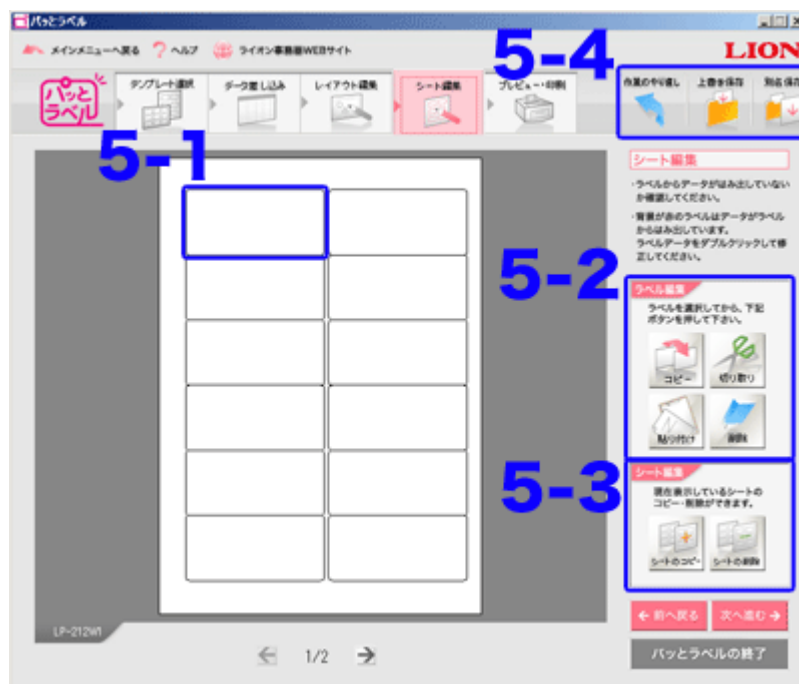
パッとラベル

メインメニューへ戻る ? ヘルプ ライオン事務器WEBサイト

LION

パッとラベル

テンプレート選択 データ差し込み レイアウト編集 シート編集 プレビュー・印刷

5-4

作業のやり直し 上書き保存 別名保存

5-1

シート編集

・ラベルからデータがはみ出していないか確認してください。

・背景が赤のラベルはデータがラベルからはみ出しています。ラベルデータをダブルクリックして修正してください。

5-2

ラベル編集

ラベルを選択してから、下記ボタンを押して下さい。

コピー 切り取り

貼り付け 削除

5-3

シート編集

現在表示しているシートのコピー・削除ができます。

シートのコピー シートの削除

LP-212W1

1/2

← 前へ戻る 次へ進む →

パッとラベルの終了